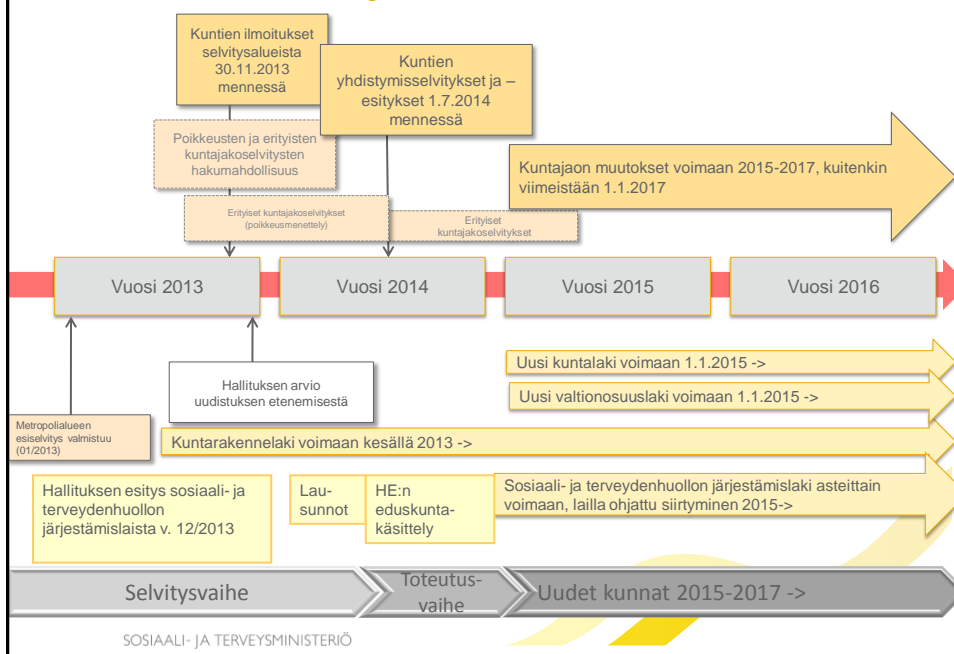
Kuntien ilmoitukset selvitysalueista 30.11.2013 mennessä

Kuntien yhdistymisselvitykset ja –esitykset 1.7.2014 mennessä

Poikkeusten ja erityisten kuntajakoselvitysten hakumahdollisuus

Kuntajaon muutokset voimaan 2015-2017, kuitenkin viimeistään 1.1.2017

Erityiset kuntajakoselvitykset (poikkeusmenettely)

Erityiset kuntajakoselvitykset

Vuosi 2013

Vuosi 2014

Vuosi 2015

Vuosi 2016

Uusi kuntalaki voimaan 1.1.2015 ->

Uusi valtionosuuslaki voimaan 1.1.2015 ->

Hallituksen arvio uudistuksen etenemisestä

Metropolialueen esiselvitys valmistuu (01/2013)

Kuntarakennelaki voimaan kesällä 2013 ->

Hallituksen esitys sosiaali- ja terveydenhuollon järjestämislaista v. 12/2013

Lausunnot

HE:n eduskuntakäsittely

Sosiaali- ja terveydenhuollon järjestämislaki asteittain voimaan, lailla ohjattu siirtyminen 2015->

Selvitysvaihe

Toteutusvaihe

Uudet kunnat 2015-2017 ->

SOSIAALI- JA TERVEYSMINISTERIÖ